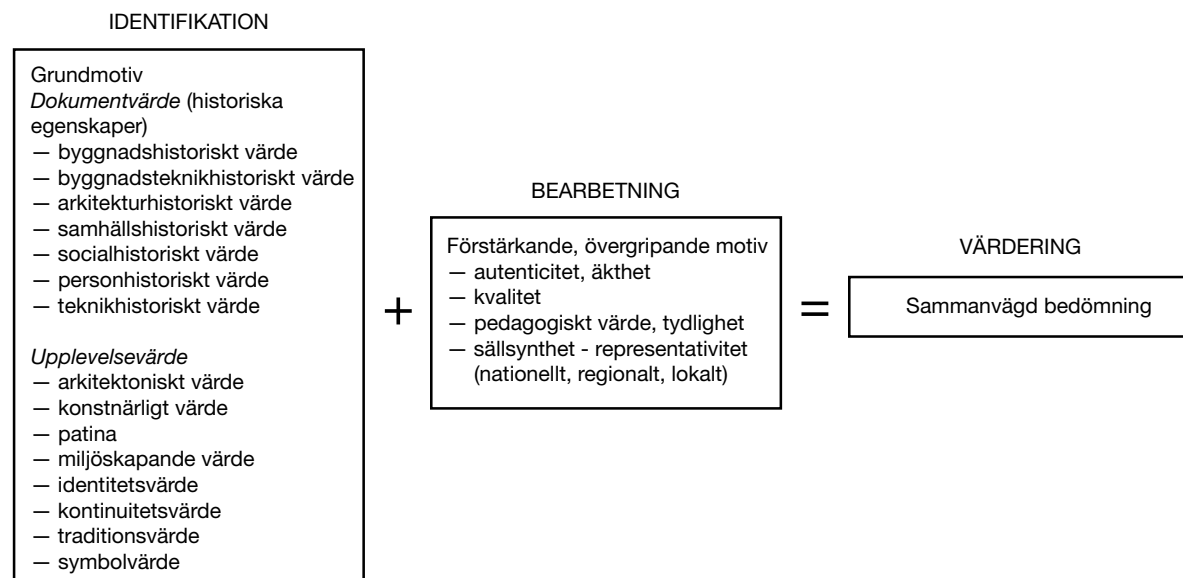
IDENTIFIKATION

Grundmotiv
*Dokumentvärde* (historiska egenskaper)
— byggnadshistoriskt värde
— byggnadsteknikhistoriskt värde
— arkitekturhistoriskt värde
— samhällshistoriskt värde
— socialhistoriskt värde
— personhistoriskt värde
— teknikhistoriskt värde

*Upplevelsevärde*
— arkitektoniskt värde
— konstnärligt värde
— patina
— miljöskapande värde
— identitetsvärde
— kontinuitetsvärde
— traditionsvärde
— symbolvärde

+

BEARBETNING

Förstärkande, övergripande motiv
— autenticitet, äkthet
— kvalitet
— pedagogiskt värde, tydlighet
— sällsynthet - representativitet (nationellt, regionalt, lokalt)

=

VÄRDERING

Sammanvägd bedömning